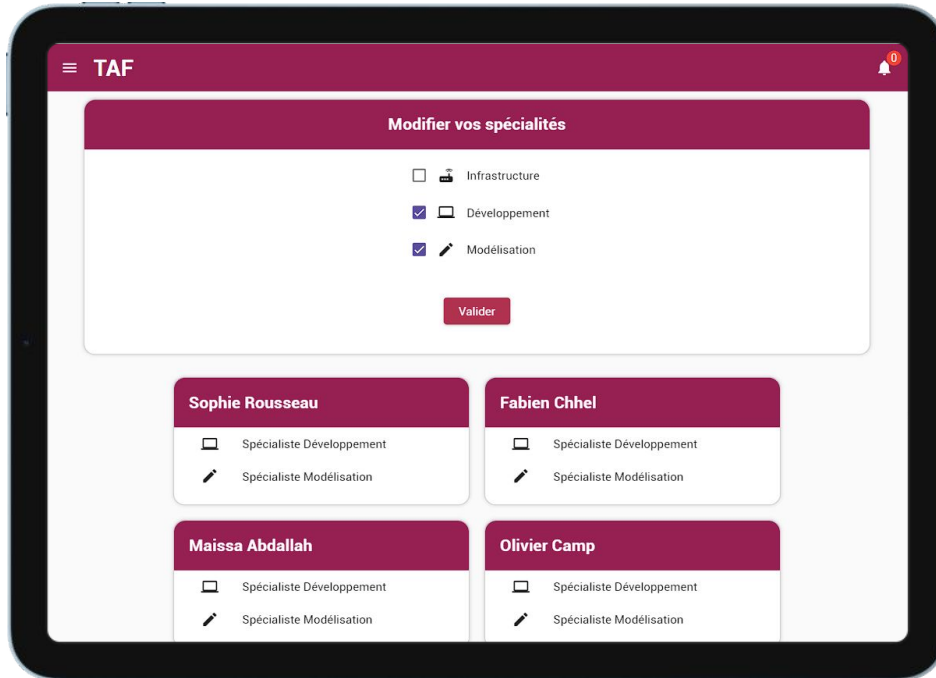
TAF

0

Modifier vos spécialités

Infrastructure

Développement

Modélisation

Valider

Sophie Rousseau

Spécialiste Développement

Spécialiste Modélisation

Fabien Chhel

Spécialiste Développement

Spécialiste Modélisation

Maissa Abdallah

Spécialiste Développement

Spécialiste Modélisation

Olivier Camp

Spécialiste Développement

Spécialiste Modélisation